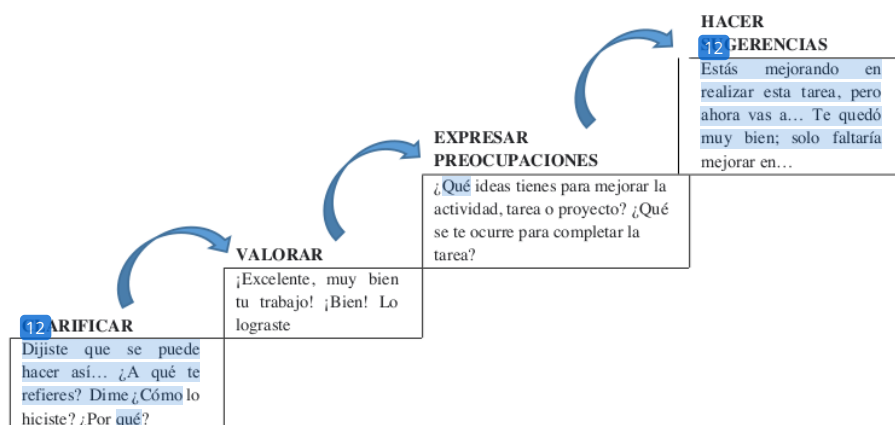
HACER
12 GERENCIAS
Estás mejorando en realizar esta tarea, pero ahora vas a… Te quedó muy bien; solo faltaría mejorar en…

EXPRESAR PREOCUPACIONES
¿Qué ideas tienes para mejorar la actividad, tarea o proyecto? ¿Qué se te ocurre para completar la tarea?

VALORAR
¡Excelente, muy bien tu trabajo! ¡Bien! Lo lograste

12 ARIFICAR
Dijiste que se puede hacer así… ¿A qué te refieres? Dime ¿Cómo lo hiciste? ¿Por qué?